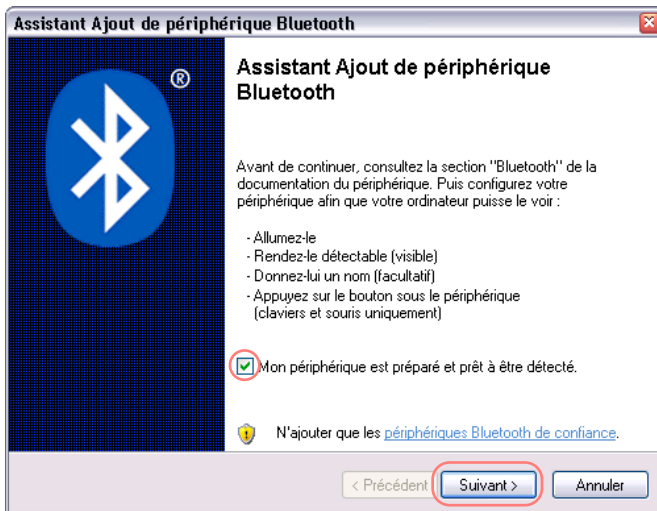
Assistant Ajout de périphérique Bluetooth

®

Assistant Ajout de périphérique Bluetooth

Avant de continuer, consultez la section "Bluetooth" de la documentation du périphérique. Puis configurez votre périphérique afin que votre ordinateur puisse le voir :

- Allumez-le
- Rendez-le détectable (visible)
- Donnez-lui un nom (facultatif)
- Appuyez sur le bouton sous le périphérique (claviers et souris uniquement)

Mon périphérique est préparé et prêt à être détecté.

N'ajouter que les périphériques Bluetooth de confiance.

< Précédent | Suivant > | Annuler